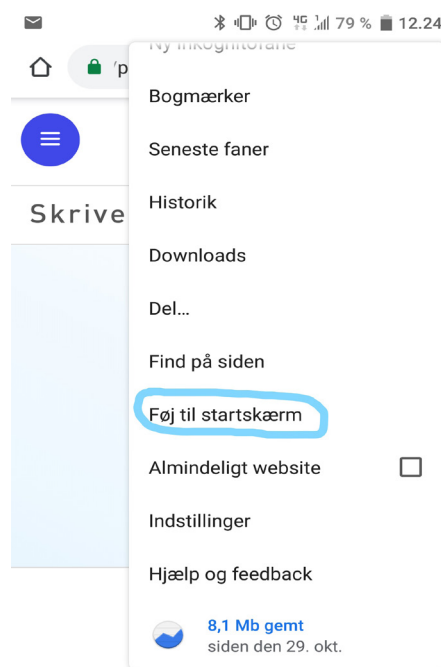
79 % 12.24

'p

Ny inkognitofane

Bogmærker

Seneste faner

Historik

Downloads

Del...

Find på siden

Føj til startskærm

Almindeligt website

Indstillinger

Hjælp og feedback

8,1 Mb gemt
siden den 29. okt.

Skrive